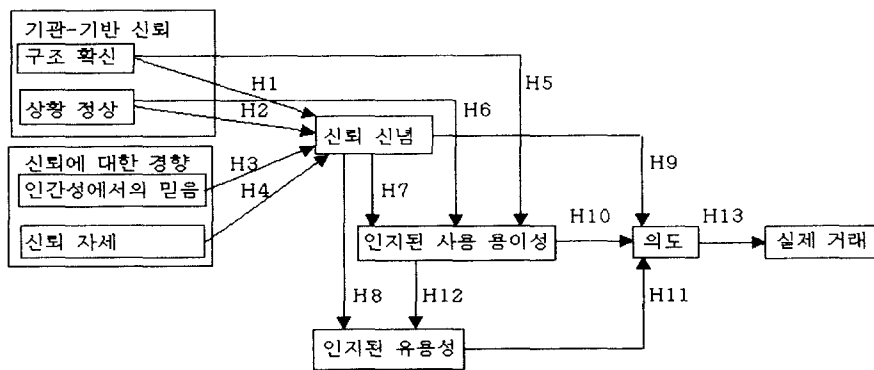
기관-기반 신뢰

구조 확신

상황 정상

신뢰에 대한 경향

인간성에서의 믿음

신뢰 자세

H1

H2

H3

H4

H5

H6

신뢰 신념

H7

H8

H9

인지된 사용 용이성

H10

H12

H11

인지된 유용성

의도

H13

실제 거래